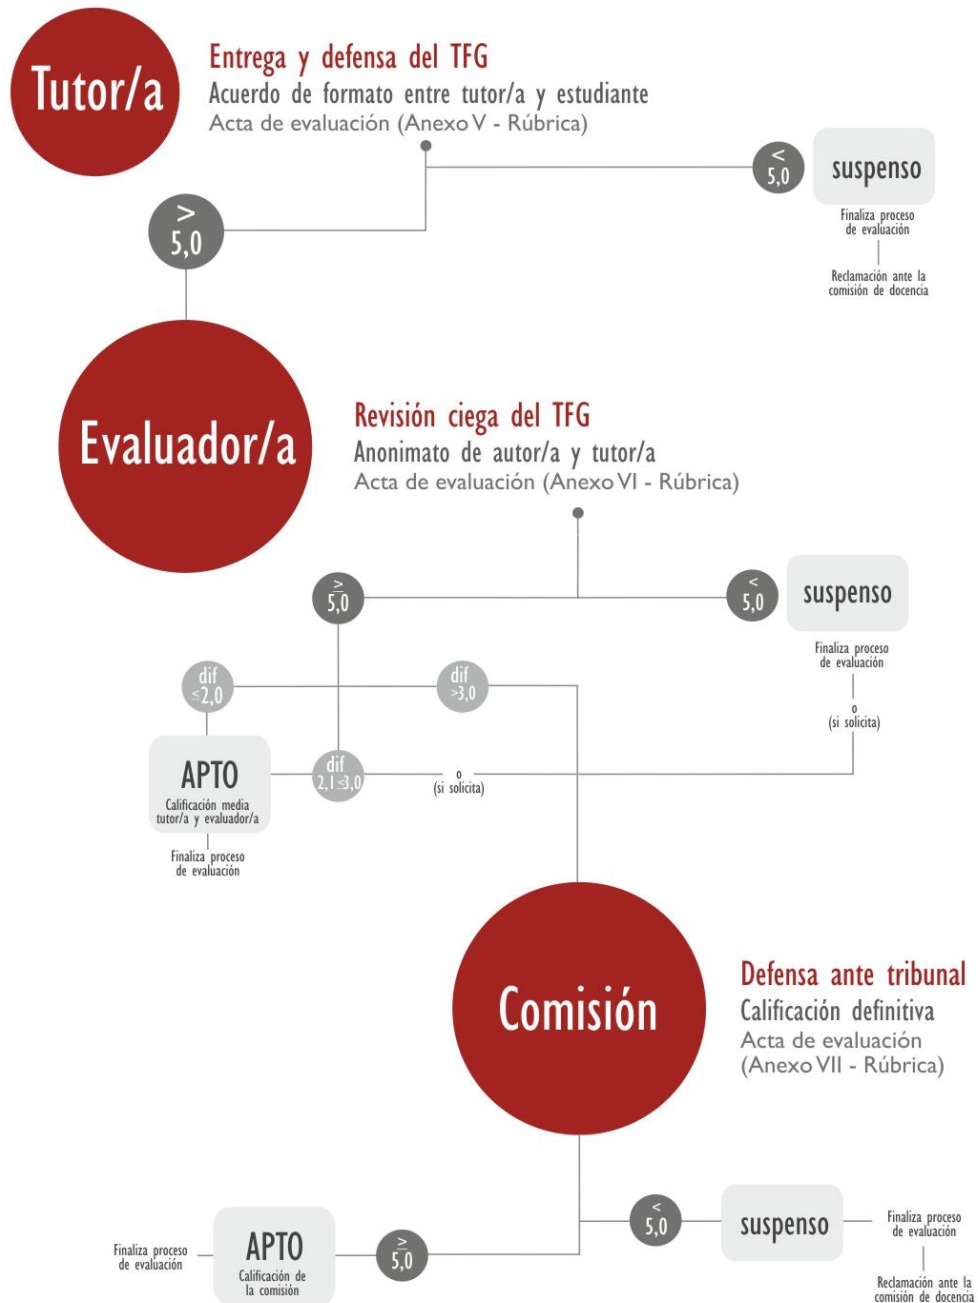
Tutor/a

Entrega y defensa del TFG
Acuerdo de formato entre tutor/a y estudiante
Acta de evaluación (Anexo V - Rúbrica)

< 5,0

suspenso

Finaliza proceso de evaluación

Reclamación ante la comisión de docencia

> 5,0

Evaluador/a

Revisión ciega del TFG
Anonimato de autor/a y tutor/a
Acta de evaluación (Anexo VI - Rúbrica)

> 5,0

< 5,0

suspenso

Finaliza proceso de evaluación

o (si solicita)

dif <2,0

dif >3,0

APTO
Calificación media tutor/a y evaluador/a

dif 2,1<3,0

o (si solicita)

Finaliza proceso de evaluación

Comisión

Defensa ante tribunal
Calificación definitiva
Acta de evaluación (Anexo VII - Rúbrica)

< 5,0

suspenso

Finaliza proceso de evaluación

Reclamación ante la comisión de docencia

Finaliza proceso de evaluación

APTO
Calificación de la comisión

> 5,0